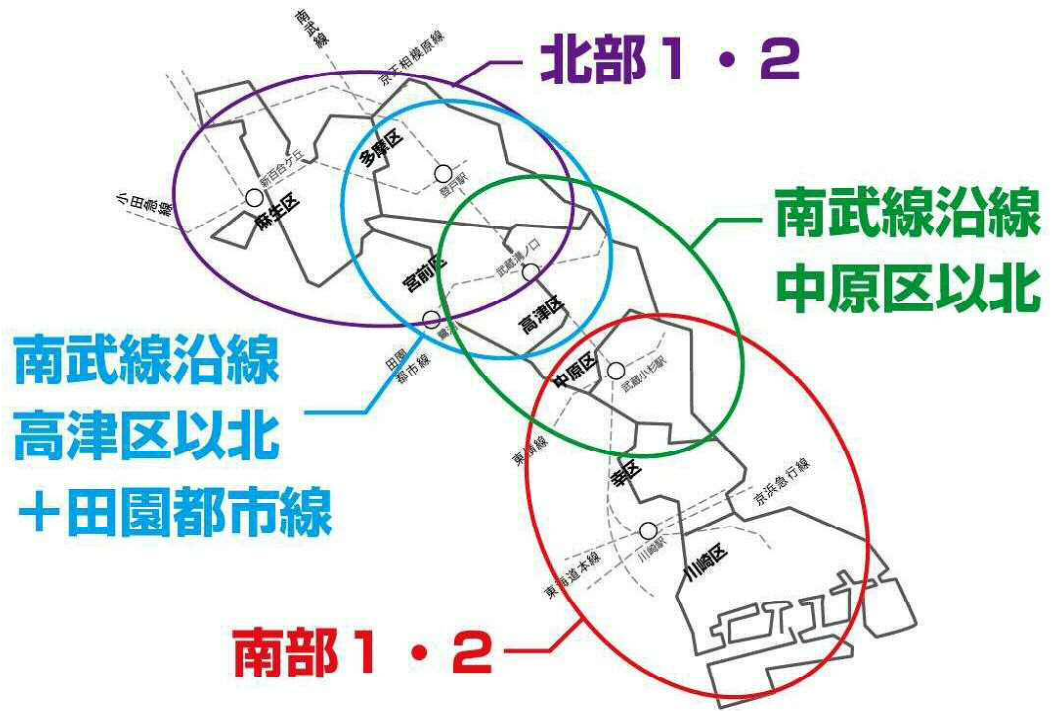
北部１・２

南武線沿線
中原区以北

南武線沿線
高津区以北
＋田園都市線

南部１・２

南武線
京王相模原線
小田急線
新百合ケ丘
麻生区
多摩区
登戸駅
宮前区
武蔵溝ノ口
高津区
鷺沼
田園都市線
中原区
武蔵小杉駅
東横線
幸区
京浜急行線
東海道本線
川崎駅
川崎区